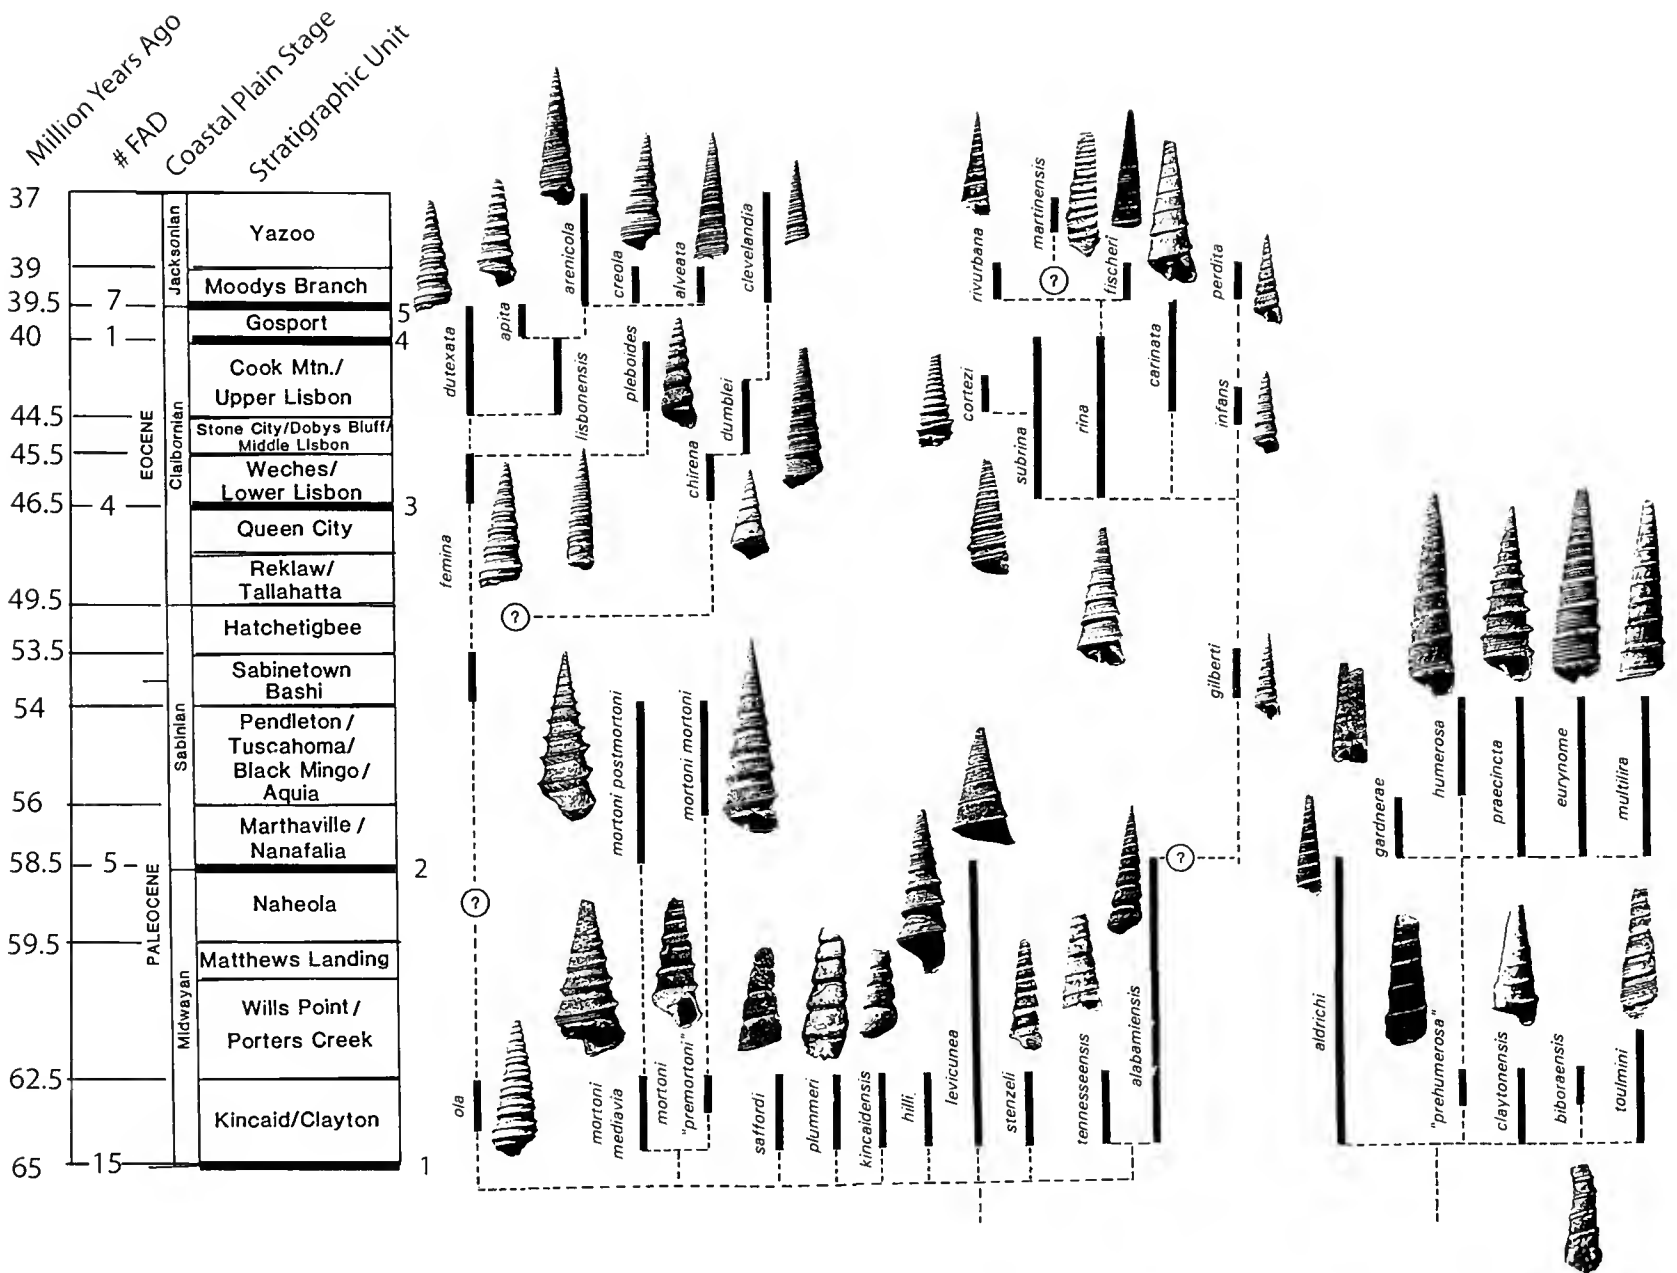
Million Years Ago
# FAD
Coastal Plain Stage
Stratigraphic Unit

37
39
39.5 7
40 1
44.5
45.5
46.5 4
49.5
53.5
54
56
58.5 5
59.5
62.5
65 15

EOCENE
PALEOCENE
Jacksonian
Claibornian
Sabinian
Midwayan

Yazoo
Moodys Branch
Gosport
Cook Mtn./ Upper Lisbon
Stone City/Dobys Bluff/ Middle Lisbon
Weches/ Lower Lisbon
Queen City
Reklaw/ Tallahatta
Hatchetigbee
Sabinetown Bashi
Pendleton / Tuscahoma/ Black Mingo / Aquia
Marthaville / Nanafalia
Naheola
Matthews Landing
Wills Point / Porters Creek
Kincaid/Clayton

5
4
3
2
1

dutexata
apita
arenicola
creola
alveata
clevelandia
lisbonensis
pleboides
dumblei
chirena
femina
?
rivurbana
martinensis
fischeri
?
perdita
cortezi
subrina
rina
carinata
infans
gilberti
humerosa
praecincta
eurynome
multilira
gardnerae
mortoni postmortoni
mortoni mortoni
?
?
ola
mortoni mediavia
mortoni "premortoni"
saffordi
plummeri
kincaidensis
hilli
levicunea
stenzeli
tennesseensis
alabamiensis
aldrichi
"prehumerosa"
claytonensis
biboraensis
toulmini